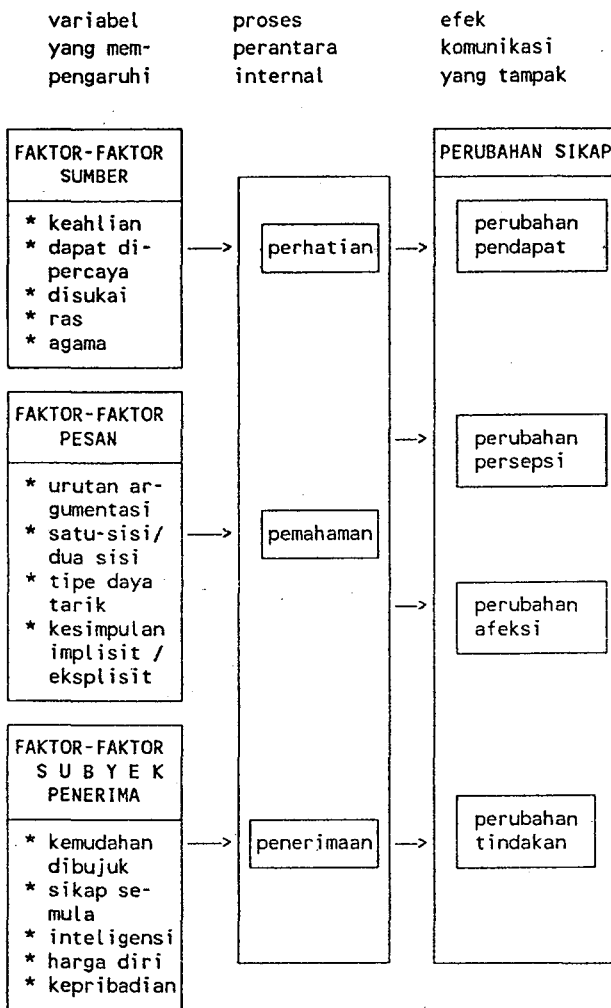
variabel yang mempengaruhi

proses perantara internal

efek komunikasi yang tampak

FAKTOR-FAKTOR SUMBER

* keahlian
* dapat dipercaya
* disukai
* ras
* agama

FAKTOR-FAKTOR PESAN

* urutan argumentasi
* satu-sisi/ dua sisi
* tipe daya tarik
* kesimpulan implisit / eksplisit

FAKTOR-FAKTOR S U B Y E K PENERIMA

* kemudahan dibujuk
* sikap semula
* inteligensi
* harga diri
* kepribadian

perhatian

pemahaman

penerimaan

PERUBAHAN SIKAP

perubahan pendapat

perubahan persepsi

perubahan afeksi

perubahan tindakan